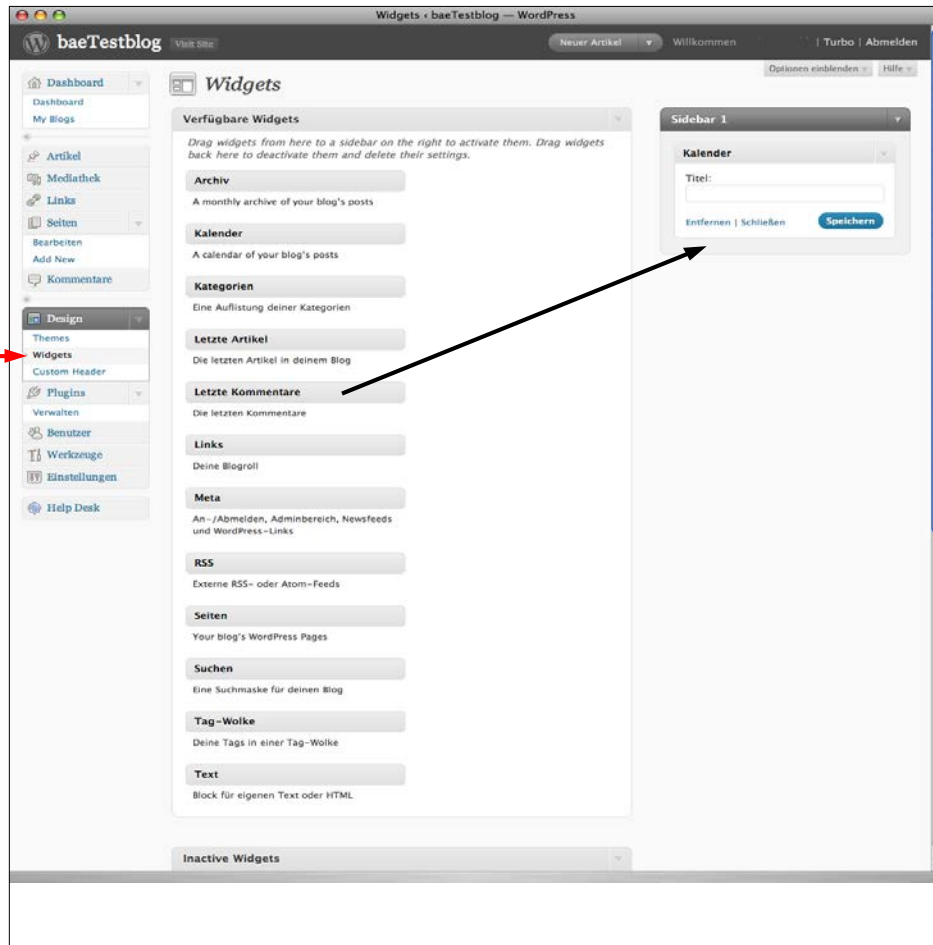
Widgets ‹ baeTestblog — WordPress

baeTestblog Visit Site

Neuer Artikel

Willkommen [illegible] | Turbo | Abmelden

Optionen einblenden Hilfe

Dashboard
Dashboard
My Blogs

Artikel
Mediathek
Links
Seiten
Bearbeiten
Add New
Kommentare

Design
Themes
Widgets
Custom Header
Plugins
Verwalten
Benutzer
Werkzeuge
Einstellungen

Help Desk

Widgets

Verfügbare Widgets

Drag widgets from here to a sidebar on the right to activate them. Drag widgets back here to deactivate them and delete their settings.

Archiv
A monthly archive of your blog's posts

Kalender
A calendar of your blog's posts

Kategorien
Eine Auflistung deiner Kategorien

Letzte Artikel
Die letzten Artikel in deinem Blog

Letzte Kommentare
Die letzten Kommentare

Links
Deine Blogroll

Meta
An-/Abmelden, Adminbereich, Newsfeeds und WordPress-Links

RSS
Externe RSS- oder Atom-Feeds

Seiten
Your blog's WordPress Pages

Suchen
Eine Suchmaske für deinen Blog

Tag-Wolke
Deine Tags in einer Tag-Wolke

Text
Block für eigenen Text oder HTML

Inactive Widgets

Sidebar 1

Kalender

Titel:

Entfernen | Schließen

Speichern